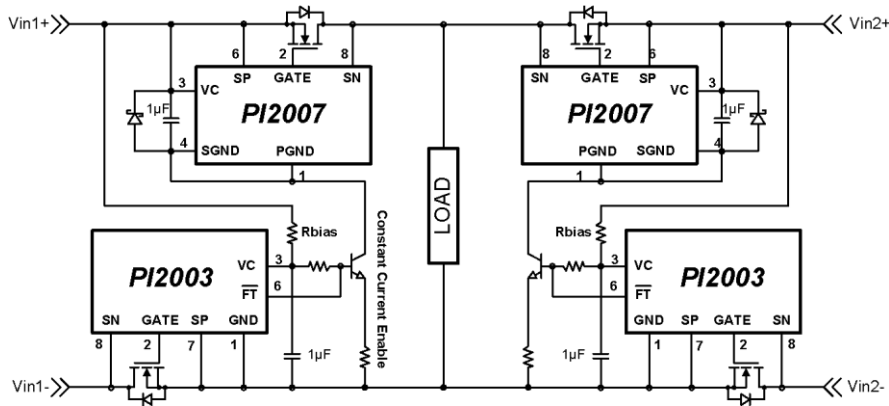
Vin1+

Vin2+

6
SP
2
GATE
8
SN

8
SN
2
GATE
6
SP

3
VC
1µF
PI2007
4
SGND
PGND
1

3
VC
1µF
PI2007
PGND
SGND
4
1

LOAD

Rbias
Constant Current Enable

Rbias

PI2003
VC
3
$\overline{FT}$
6
SN
GATE
SP
GND
8
2
7
1
1µF

PI2003
VC
3
$\overline{FT}$
6
GND
SP
GATE
SN
1
7
2
8
1µF

Vin1-

Vin2-